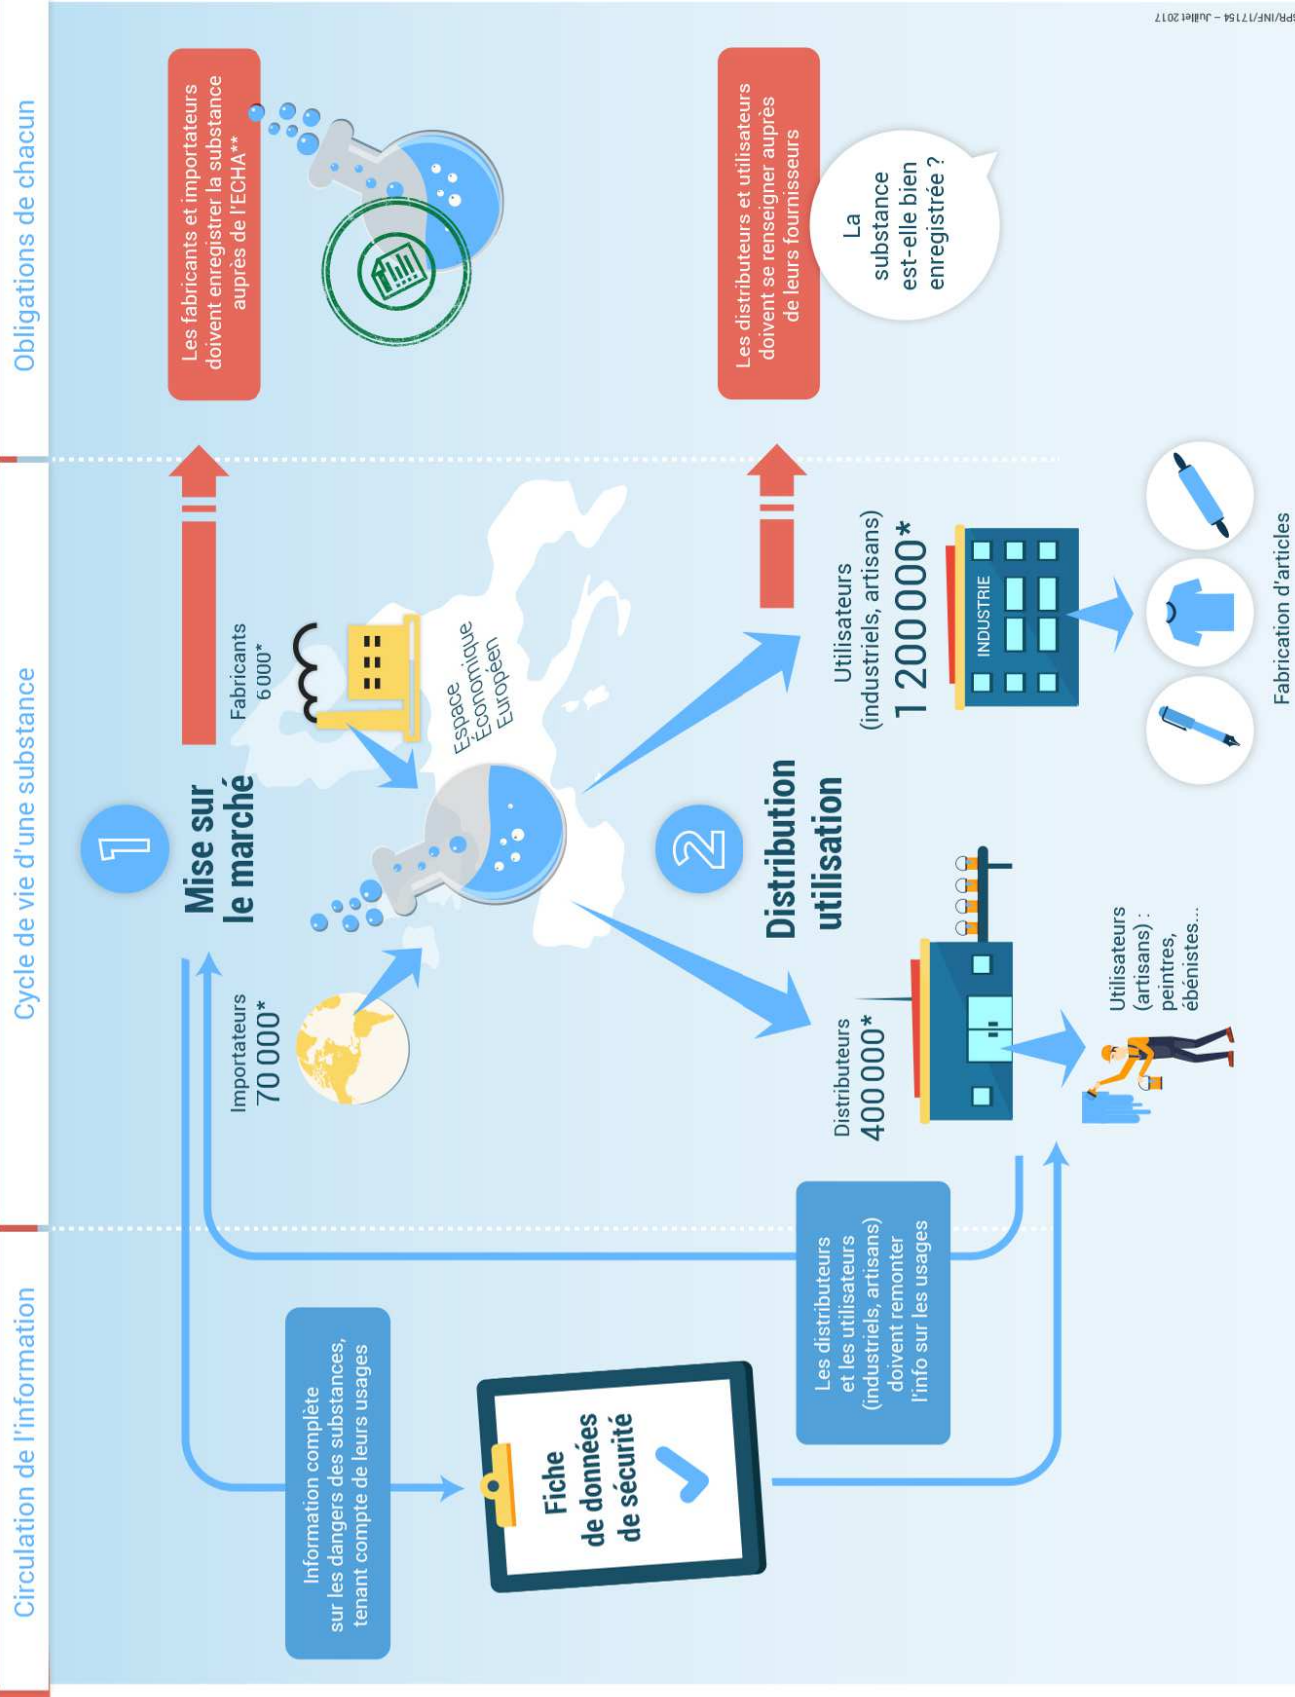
Obligations de chacun

Cycle de vie d'une substance

Circulation de l'information

Les fabricants et importateurs doivent enregistrer la substance auprès de l'ECHA**

Les distributeurs et utilisateurs doivent se renseigner auprès de leurs fournisseurs

La substance est-elle bien enregistrée ?

1 Mise sur le marché

Fabricants 6 000*

Importateurs 70 000*

Espace Économique Européen

2 Distribution utilisation

Utilisateurs (industriels, artisans) 1 200 000*

INDUSTRIE

Fabrication d'articles

Distributeurs 400 000*

Utilisateurs (artisans) : peintres, ébénistes...

Information complète sur les dangers des substances, tenant compte de leurs usages

Fiche de données de sécurité

Les distributeurs et les utilisateurs (industriels, artisans) doivent remonter l'info sur les usages

SPR/INF/17154 – Juillet 2017